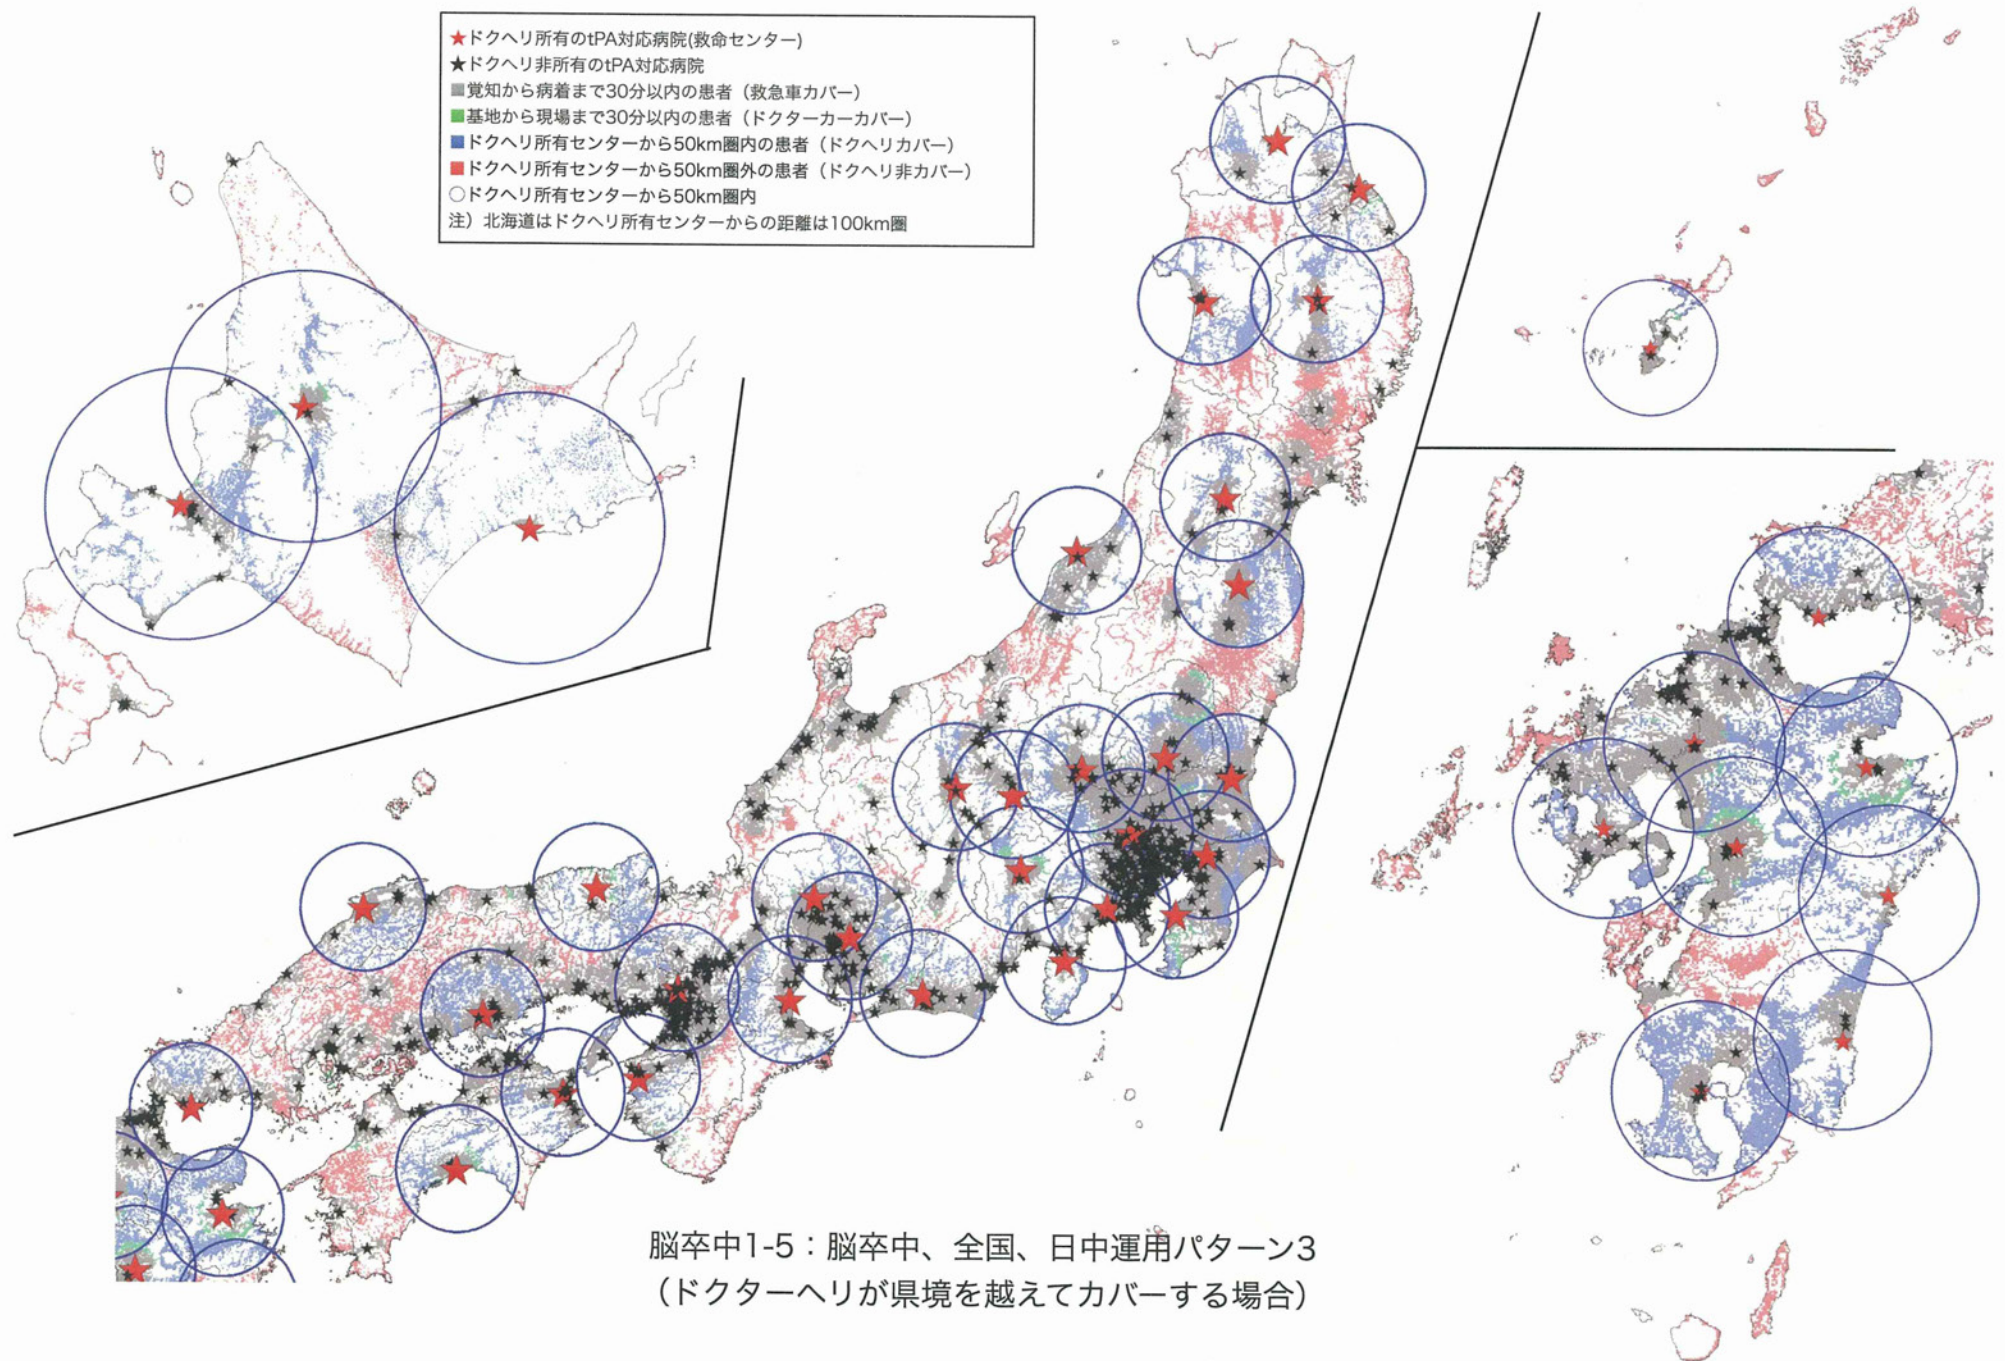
★ドクヘリ所有のtPA対応病院(救命センター)
★ドクヘリ非所有のtPA対応病院
■覚知から病着まで30分以内の患者（救急車カバー）
■基地から現場まで30分以内の患者（ドクターカーカバー）
■ドクヘリ所有センターから50km圏内の患者（ドクヘリカバー）
■ドクヘリ所有センターから50km圏外の患者（ドクヘリ非カバー）
○ドクヘリ所有センターから50km圏内
注）北海道はドクヘリ所有センターからの距離は100km圏

脳卒中1-5：脳卒中、全国、日中運用パターン3
（ドクターヘリが県境を越えてカバーする場合）